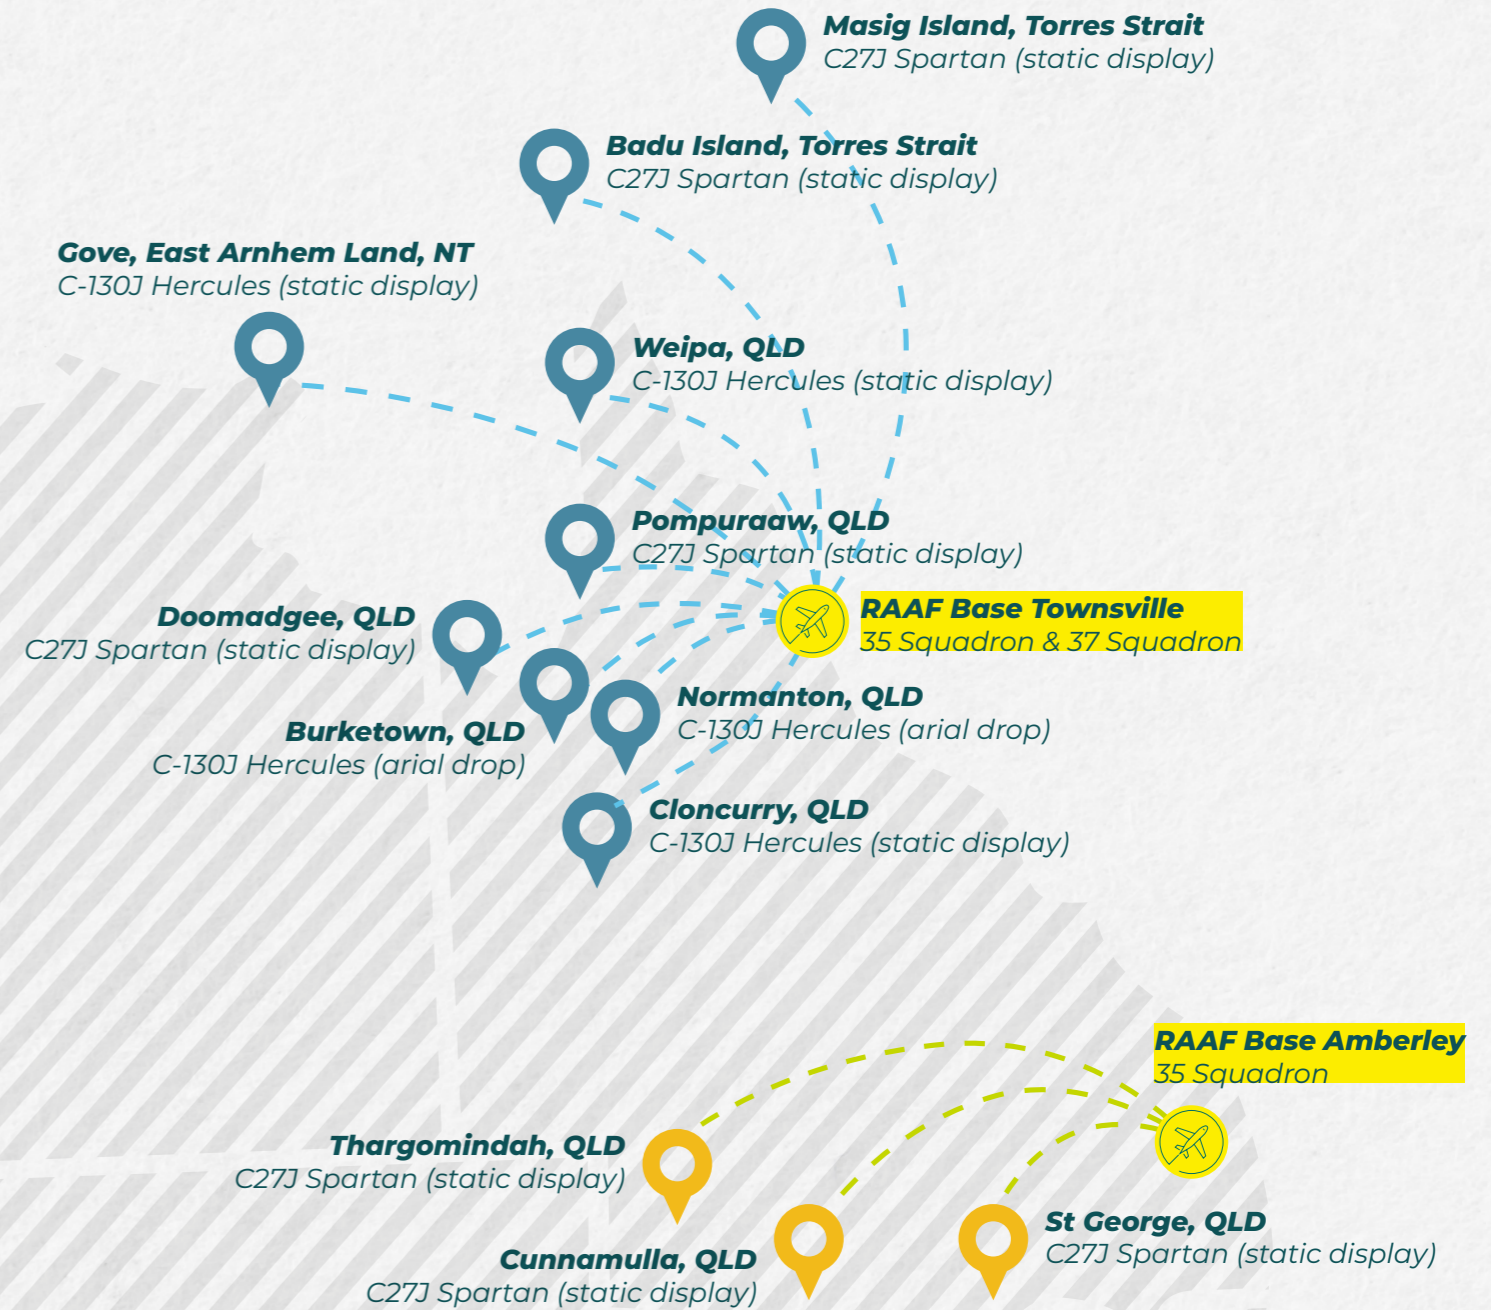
Masig Island, Torres Strait
C27J Spartan (static display)

Badu Island, Torres Strait
C27J Spartan (static display)

Gove, East Arnhem Land, NT
C-130J Hercules (static display)

Weipa, QLD
C-130J Hercules (static display)

Pompuraaw, QLD
C27J Spartan (static display)

RAAF Base Townsville
35 Squadron & 37 Squadron

Doomadgee, QLD
C27J Spartan (static display)

Normanton, QLD
C-130J Hercules (arial drop)

Burketown, QLD
C-130J Hercules (arial drop)

Cloncurry, QLD
C-130J Hercules (static display)

RAAF Base Amberley
35 Squadron

Thargomindah, QLD
C27J Spartan (static display)

St George, QLD
C27J Spartan (static display)

Cunnamulla, QLD
C27J Spartan (static display)